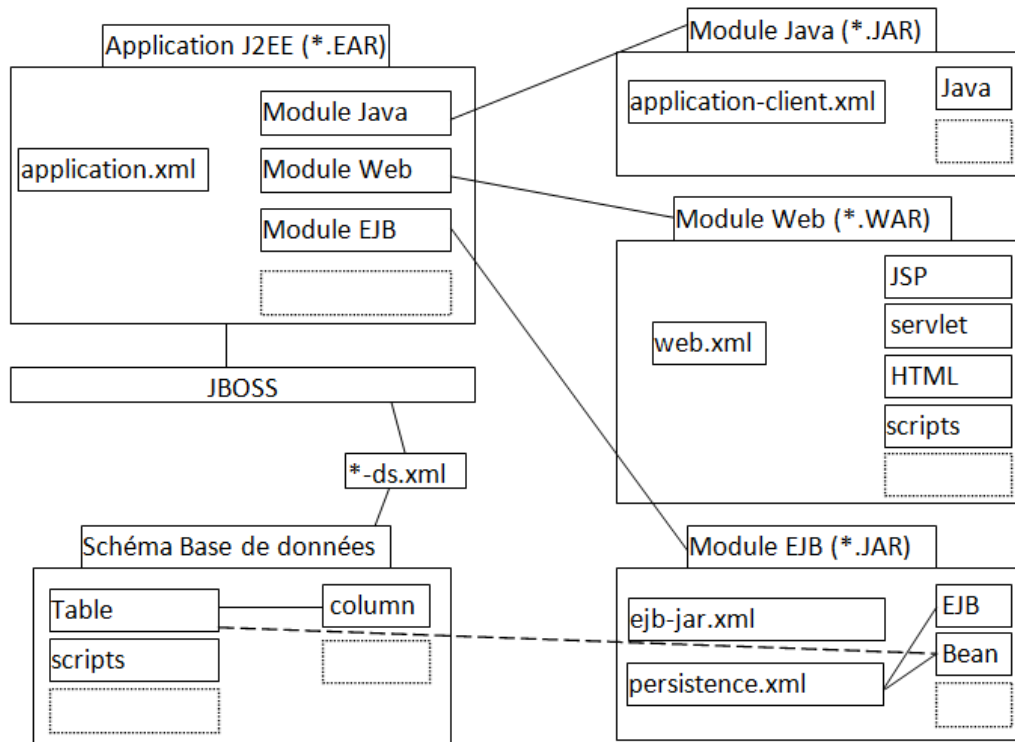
Application J2EE (*.EAR)

application.xml

Module Java

Module Web

Module EJB

JBOSS

*-ds.xml

Schéma Base de données

Table

scripts

column

Module Java (*.JAR)

application-client.xml

Java

Module Web (*.WAR)

web.xml

JSP

servlet

HTML

scripts

Module EJB (*.JAR)

ejb-jar.xml

persistence.xml

EJB

Bean